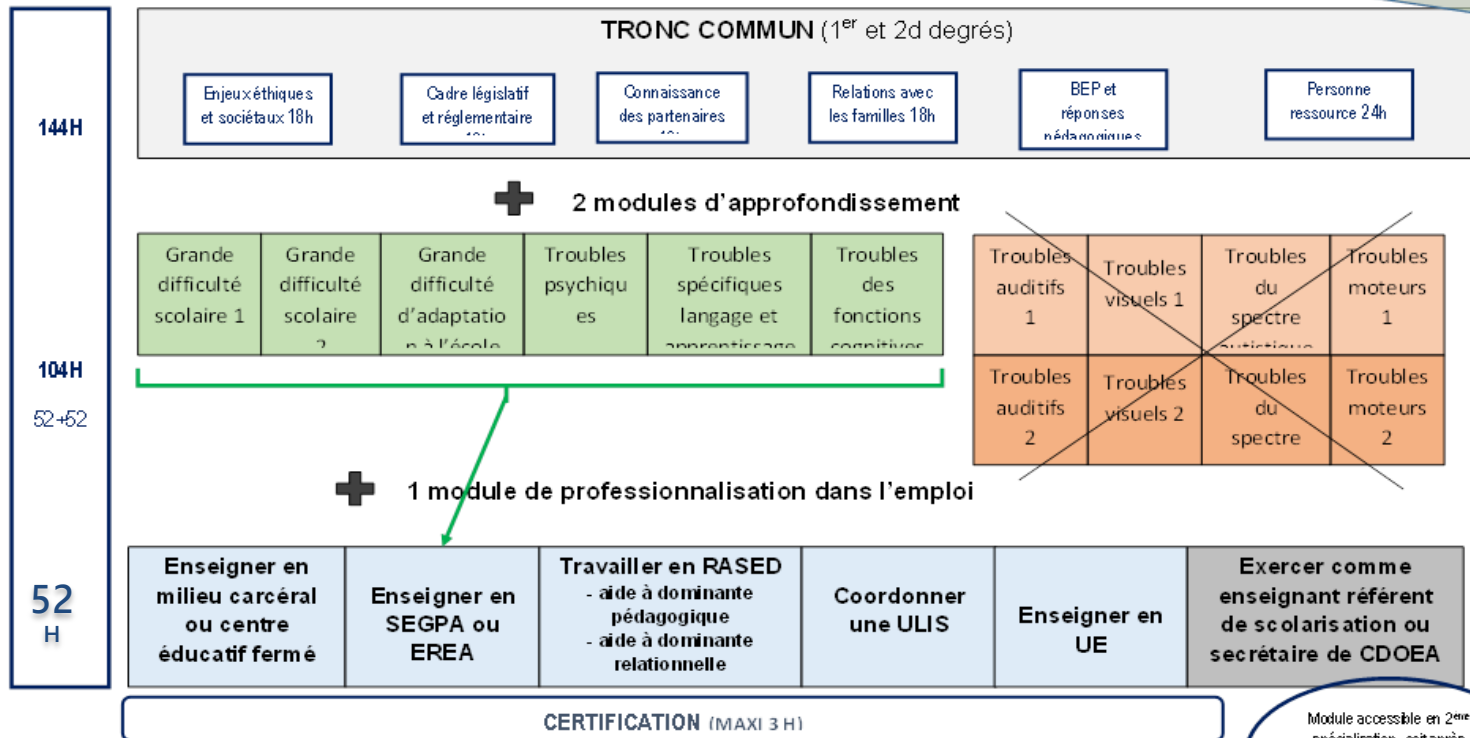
144H

104H

52+52

52 H

TRONC COMMUN ($1^{er}$ et 2d degrés)

Enjeux éthiques et sociétaux 18h

Cadre législatif et réglementaire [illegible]

Connaissance des partenaires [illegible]

Relations avec les familles 18h

BEP et réponses pédagogiques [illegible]

Personne ressource 24h

2 modules d'approfondissement

| Grande difficulté scolaire 1 | Grande difficulté scolaire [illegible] | Grande difficulté d'adaptation à l'école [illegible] | Troubles psychiques | Troubles spécifiques langage et apprentissage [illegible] | Troubles des fonctions cognitives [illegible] |
|---|---|---|---|---|---|

| Troubles auditifs 1 | Troubles visuels 1 | Troubles du spectre autistique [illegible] | Troubles moteurs 1 |
|---|---|---|---|
| Troubles auditifs 2 | Troubles visuels 2 | Troubles du spectre | Troubles moteurs 2 |

1 module de professionnalisation dans l'emploi

| Enseigner en milieu carcéral ou centre éducatif fermé | Enseigner en SEGPA ou EREA | Travailler en RASED - aide à dominante pédagogique - aide à dominante relationnelle | Coordonner une ULIS | Enseigner en UE | Exercer comme enseignant référent de scolarisation ou secrétaire de CDOEA |
|---|---|---|---|---|---|

CERTIFICATION (MAXI 3 H)

Module accessible en $2^{ème}$ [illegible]